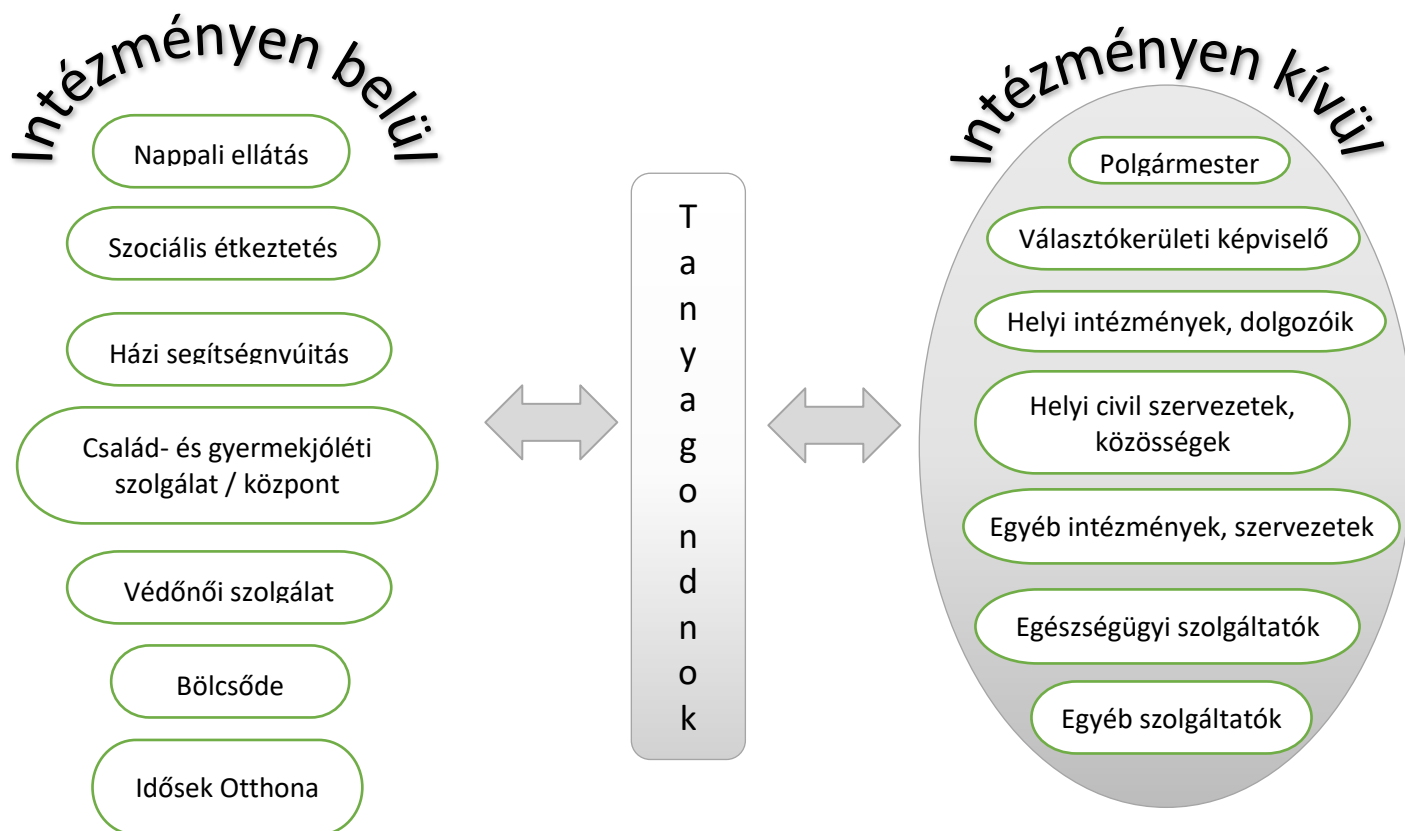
Intézményen belül

Nappali ellátás

Szociális étkeztetés

Házi segítségnyújtás

Család- és gyermekjóléti szolgálat / központ

Védőnői szolgálat

Bölcsőde

Idősek Otthona

T
a
n
y
a
g
o
n
d
n
o
k

Intézményen kívül

Polgármester

Választókerületi képviselő

Helyi intézmények, dolgozóik

Helyi civil szervezetek, közösségek

Egyéb intézmények, szervezetek

Egészségügyi szolgáltatók

Egyéb szolgáltatók